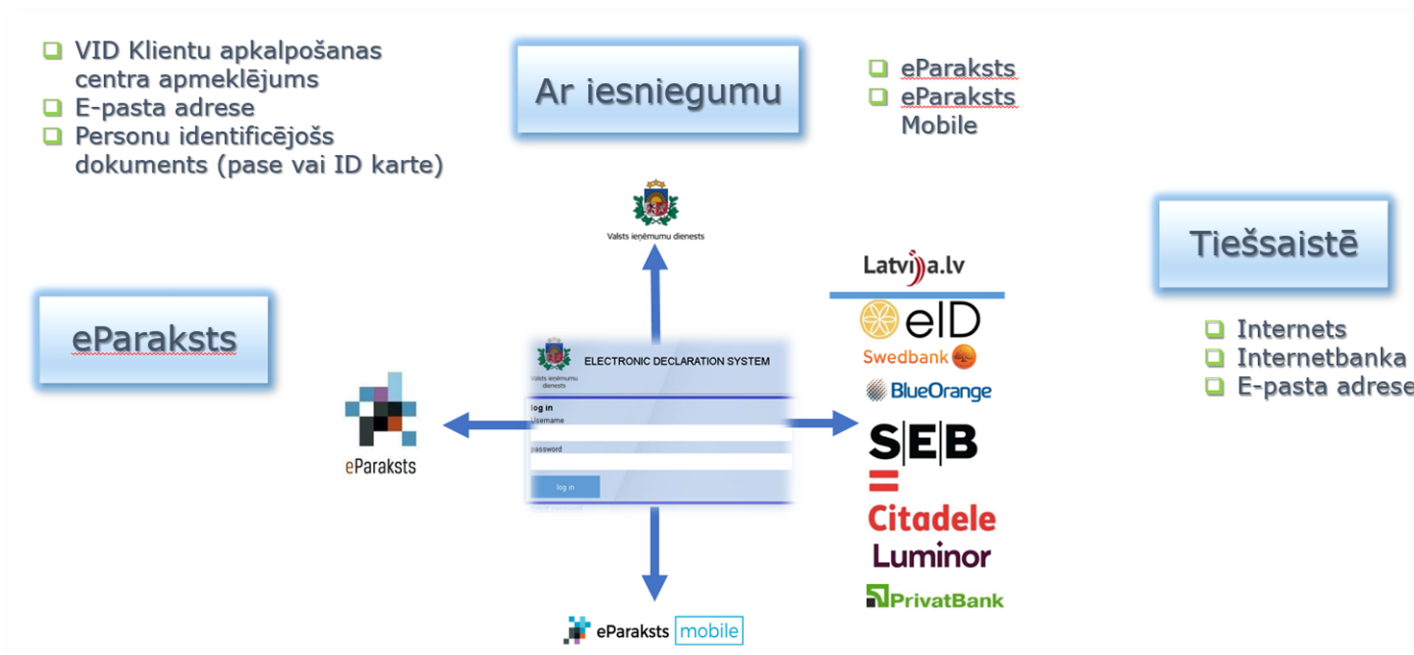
VID Klientu apkalpošanas centra apmeklējums
E-pasta adrese
Personu identificējošs dokuments (pase vai ID karte)

Ar iesniegumu

eParaksts
eParaksts Mobile

Valsts ieņēmumu dienests

Tiešsaistē

Latvija.lv

eID

Swedbank

BlueOrange

SEB

Citadele

Luminor

PrivatBank

Internets
Internetbanka
E-pasta adrese

eParaksts

Valsts ieņēmumu dienests
ELECTRONIC DECLARATION SYSTEM
log in
Username
password
log in

eParaksts

eParaksts mobile